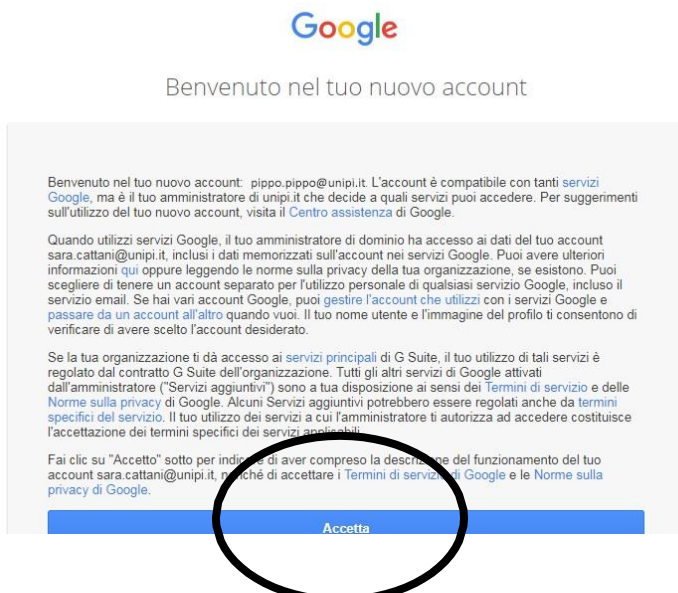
Google

Benvenuto nel tuo nuovo account

Benvenuto nel tuo nuovo account: pippo.pippo@unipi.it. L'account è compatibile con tanti servizi Google, ma è il tuo amministratore di unipi.it che decide a quali servizi puoi accedere. Per suggerimenti sull'utilizzo del tuo nuovo account, visita il Centro assistenza di Google.

Quando utilizzi servizi Google, il tuo amministratore di dominio ha accesso ai dati del tuo account sara.cattani@unipi.it, inclusi i dati memorizzati sull'account nei servizi Google. Puoi avere ulteriori informazioni qui oppure leggendo le norme sulla privacy della tua organizzazione, se esistono. Puoi scegliere di tenere un account separato per l'utilizzo personale di qualsiasi servizio Google, incluso il servizio email. Se hai vari account Google, puoi gestire l'account che utilizzi con i servizi Google e passare da un account all'altro quando vuoi. Il tuo nome utente e l'immagine del profilo ti consentono di verificare di avere scelto l'account desiderato.

Se la tua organizzazione ti dà accesso ai servizi principali di G Suite, il tuo utilizzo di tali servizi è regolato dal contratto G Suite dell'organizzazione. Tutti gli altri servizi di Google attivati dall'amministratore ("Servizi aggiuntivi") sono a tua disposizione ai sensi dei Termini di servizio e delle Norme sulla privacy di Google. Alcuni Servizi aggiuntivi potrebbero essere regolati anche da termini specifici del servizio. Il tuo utilizzo dei servizi a cui l'amministratore ti autorizza ad accedere costituisce l'accettazione dei termini specifici dei servizi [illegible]

Fai clic su "Accetto" sotto per indi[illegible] aver compreso la descri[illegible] del funzionamento del tuo account sara.cattani@unipi.it, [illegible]ché di accettare i Termini di servizi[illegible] di Google e le Norme sulla privacy di Google.

Accetta